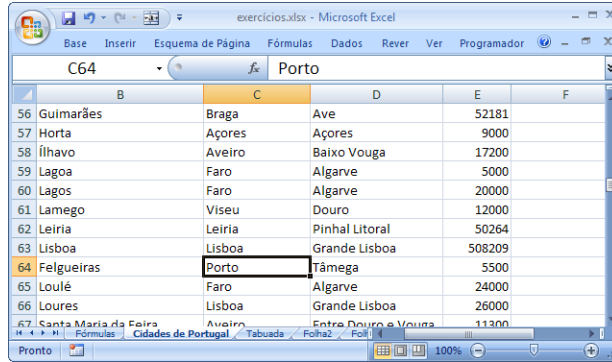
exercícios.xlsx - Microsoft Excel

Base Inserir Esquema de Página Fórmulas Dados Rever Ver Programador

C64 $f_x$ Porto

| | B | C | D | E | F |
|---|---|---|---|---|---|
| 56 | Guimarães | Braga | Ave | 52181 | |
| 57 | Horta | Açores | Açores | 9000 | |
| 58 | Ílhavo | Aveiro | Baixo Vouga | 17200 | |
| 59 | Lagoa | Faro | Algarve | 5000 | |
| 60 | Lagos | Faro | Algarve | 20000 | |
| 61 | Lamego | Viseu | Douro | 12000 | |
| 62 | Leiria | Leiria | Pinhal Litoral | 50264 | |
| 63 | Lisboa | Lisboa | Grande Lisboa | 508209 | |
| 64 | Felgueiras | Porto | Tâmega | 5500 | |
| 65 | Loulé | Faro | Algarve | 24000 | |
| 66 | Loures | Lisboa | Grande Lisboa | 26000 | |
| 67 | Santa Maria da Feira | Aveiro | Entre Douro e Vouga | 11300 | |

Fórmulas Cidades de Portugal Tabuada Folha2 Folh

Pronto 100%